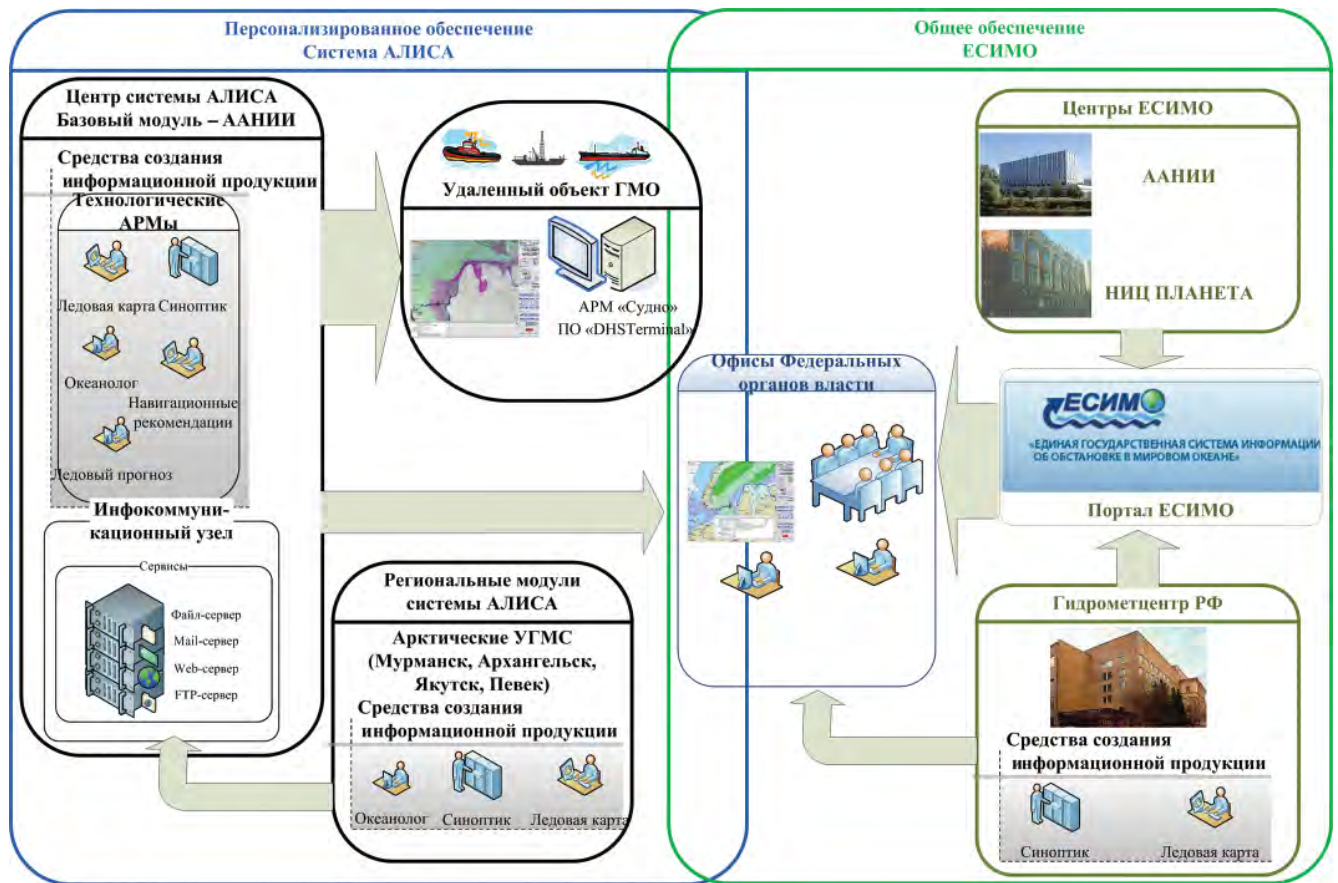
Персонализированное обеспечение
Система АЛИСА

Общее обеспечение
ЕСИМО

Центр системы АЛИСА
Базовый модуль – ААНИИ

Средства создания информационной продукции

Технологические АРМы

Ледовая карта Синоптик

Океанолог

Навигационные рекомендации

Ледовый прогноз

Инфокоммуникационный узел

Сервисы

Файл-сервер
Mail-сервер
Web-сервер
FTP-сервер

Удаленный объект ГМО

АРМ «Судно»
ПО «DHSTerminal»

Региональные модули системы АЛИСА

Арктические УГМС (Мурманск, Архангельск, Якутск, Певек)

Средства создания информационной продукции

Океанолог Синоптик Ледовая карта

Офисы Федеральных органов власти

Центры ЕСИМО

ААНИИ

НИЦ ПЛАНЕТА

ЕСИМО
«ЕДИНАЯ ГОСУДАРСТВЕННАЯ СИСТЕМА ИНФОРМАЦИИ ОБ ОБСТАНОВКЕ В МИРОВОМ ОКЕАНЕ»

Портал ЕСИМО

Гидрометцентр РФ

Средства создания информационной продукции

Синоптик Ледовая карта